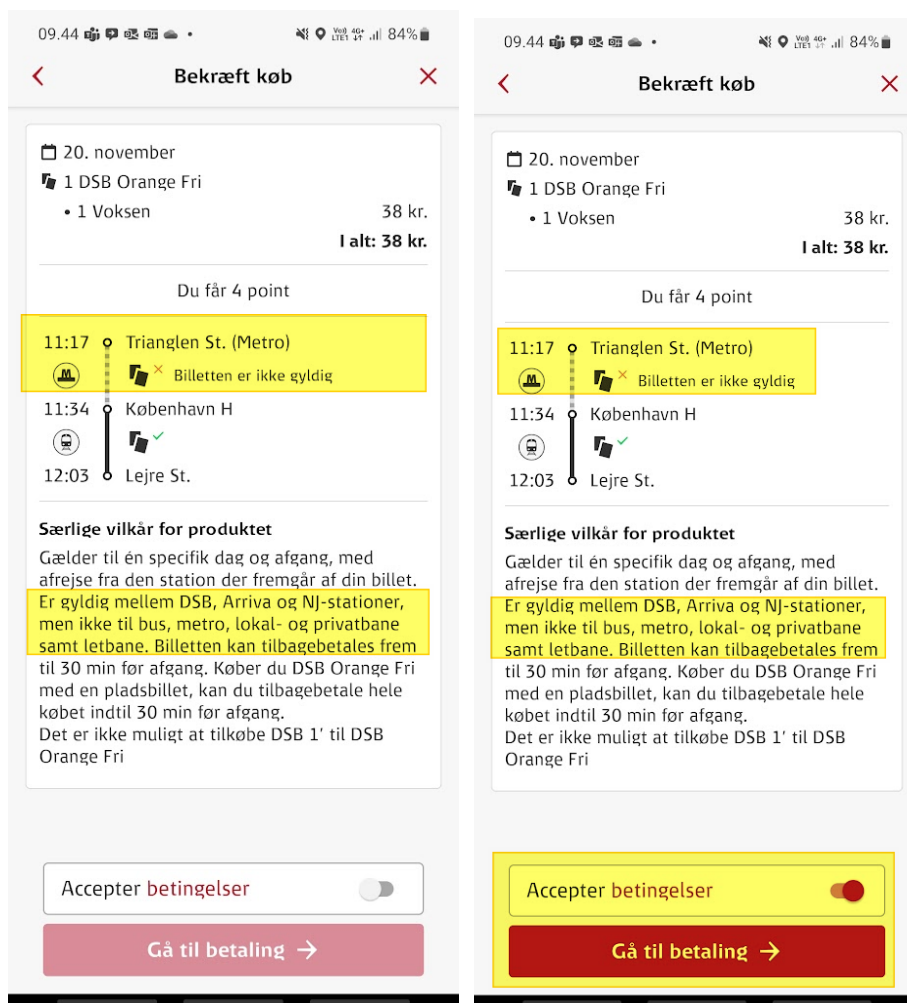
09.44 • 84%

Bekræft køb

20. november

1 DSB Orange Fri

• 1 Voksen 38 kr.

I alt: 38 kr.

Du får 4 point

11:17 Trianglen St. (Metro)

Billetten er ikke gyldig

11:34 København H

12:03 Lejre St.

Særlige vilkår for produktet

Gælder til én specifik dag og afgang, med afrejse fra den station der fremgår af din billet. Er gyldig mellem DSB, Arriva og NJ-stationer, men ikke til bus, metro, lokal- og privatbane samt letbane. Billetten kan tilbagebetales frem til 30 min før afgang. Køber du DSB Orange Fri med en pladsbillet, kan du tilbagebetale hele købet indtil 30 min før afgang.
Det er ikke muligt at tilkøbe DSB 1' til DSB Orange Fri

Accepter betingelser

Gå til betaling →

09.44 • 84%

Bekræft køb

20. november

1 DSB Orange Fri

• 1 Voksen 38 kr.

I alt: 38 kr.

Du får 4 point

11:17 Trianglen St. (Metro)

Billetten er ikke gyldig

11:34 København H

12:03 Lejre St.

Særlige vilkår for produktet

Gælder til én specifik dag og afgang, med afrejse fra den station der fremgår af din billet. Er gyldig mellem DSB, Arriva og NJ-stationer, men ikke til bus, metro, lokal- og privatbane samt letbane. Billetten kan tilbagebetales frem til 30 min før afgang. Køber du DSB Orange Fri med en pladsbillet, kan du tilbagebetale hele købet indtil 30 min før afgang.
Det er ikke muligt at tilkøbe DSB 1' til DSB Orange Fri

Accepter betingelser

Gå til betaling →